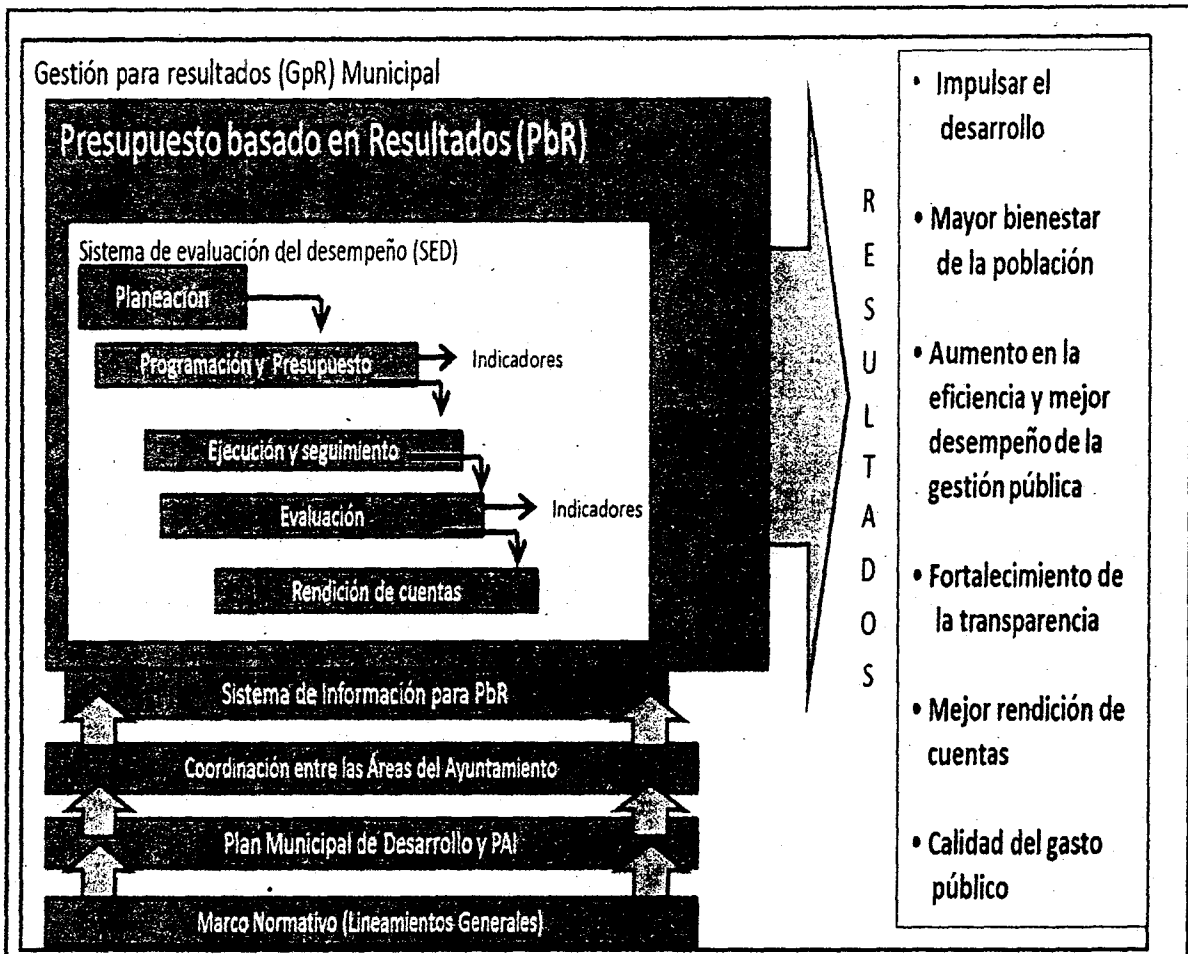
Gestión para resultados (GpR) Municipal

Presupuesto basado en Resultados (PbR)

Sistema de evaluación del desempeño (SED)

Planeación

Programación y Presupuesto

Indicadores

Ejecución y seguimiento

Evaluación

Indicadores

Rendición de cuentas

Sistema de Información para PbR

Coordinación entre las Áreas del Ayuntamiento

Plan Municipal de Desarrollo y PAI

Marco Normativo (Lineamientos Generales)

R E S U L T A D O S

• Impulsar el desarrollo

• Mayor bienestar de la población

• Aumento en la eficiencia y mejor desempeño de la gestión pública

• Fortalecimiento de la transparencia

• Mejor rendición de cuentas

• Calidad del gasto público